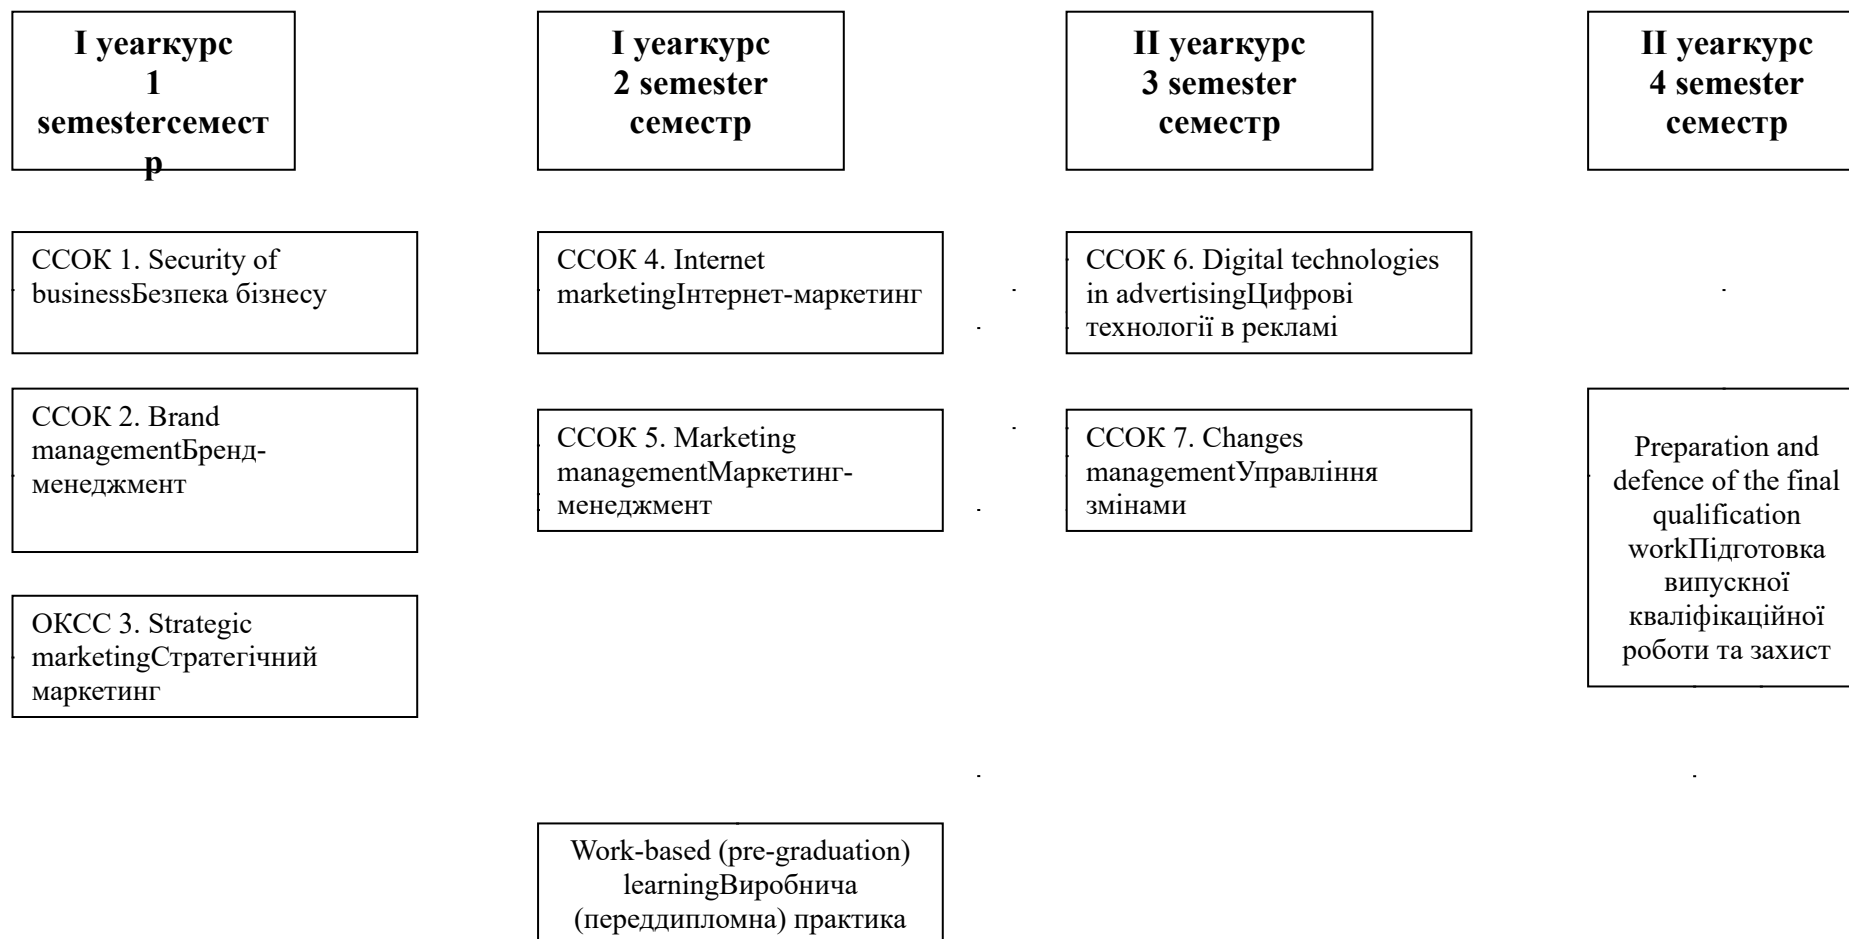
I yearкурс 1 semesterсеместр

I yearкурс 2 semester семестр

II yearкурс 3 semester семестр

II yearкурс 4 semester семестр

CCOK 1. Security of businessБезпека бізнесу

CCOK 2. Brand managementБренд-менеджмент

OKCC 3. Strategic marketingСтратегічний маркетинг

CCOK 4. Internet marketingІнтернет-маркетинг

CCOK 5. Marketing managementМаркетинг-менеджмент

Work-based (pre-graduation) learningВиробнича (переддипломна) практика

CCOK 6. Digital technologies in advertisingЦифрові технології в рекламі

CCOK 7. Changes managementУправління змінами

Preparation and defence of the final qualification workПідготовка випускної кваліфікаційної роботи та захист